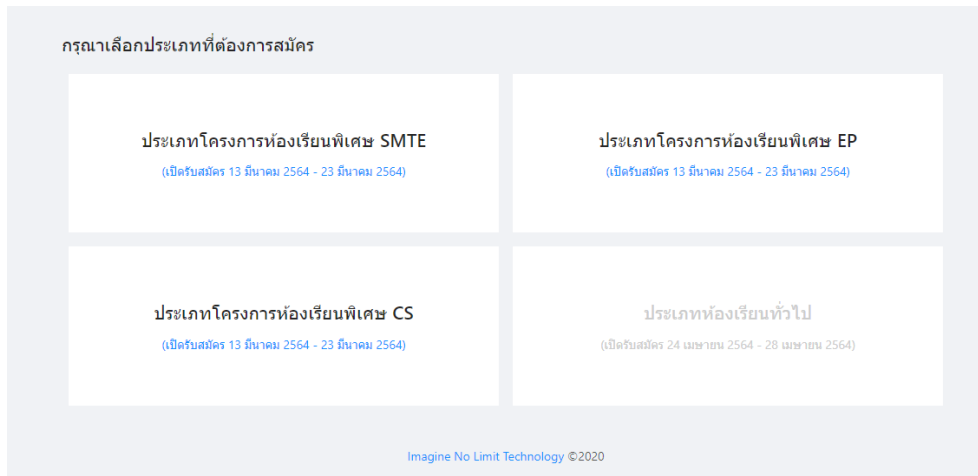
กรุณาเลือกประเภทที่ต้องการสมัคร

ประเภทโครงการห้องเรียนพิเศษ SMTE
(เปิดรับสมัคร 13 มีนาคม 2564 - 23 มีนาคม 2564)

ประเภทโครงการห้องเรียนพิเศษ EP
(เปิดรับสมัคร 13 มีนาคม 2564 - 23 มีนาคม 2564)

ประเภทโครงการห้องเรียนพิเศษ CS
(เปิดรับสมัคร 13 มีนาคม 2564 - 23 มีนาคม 2564)

ประเภทห้องเรียนทั่วไป
(เปิดรับสมัคร 24 เมษายน 2564 - 28 เมษายน 2564)

Imagine No Limit Technology ©2020